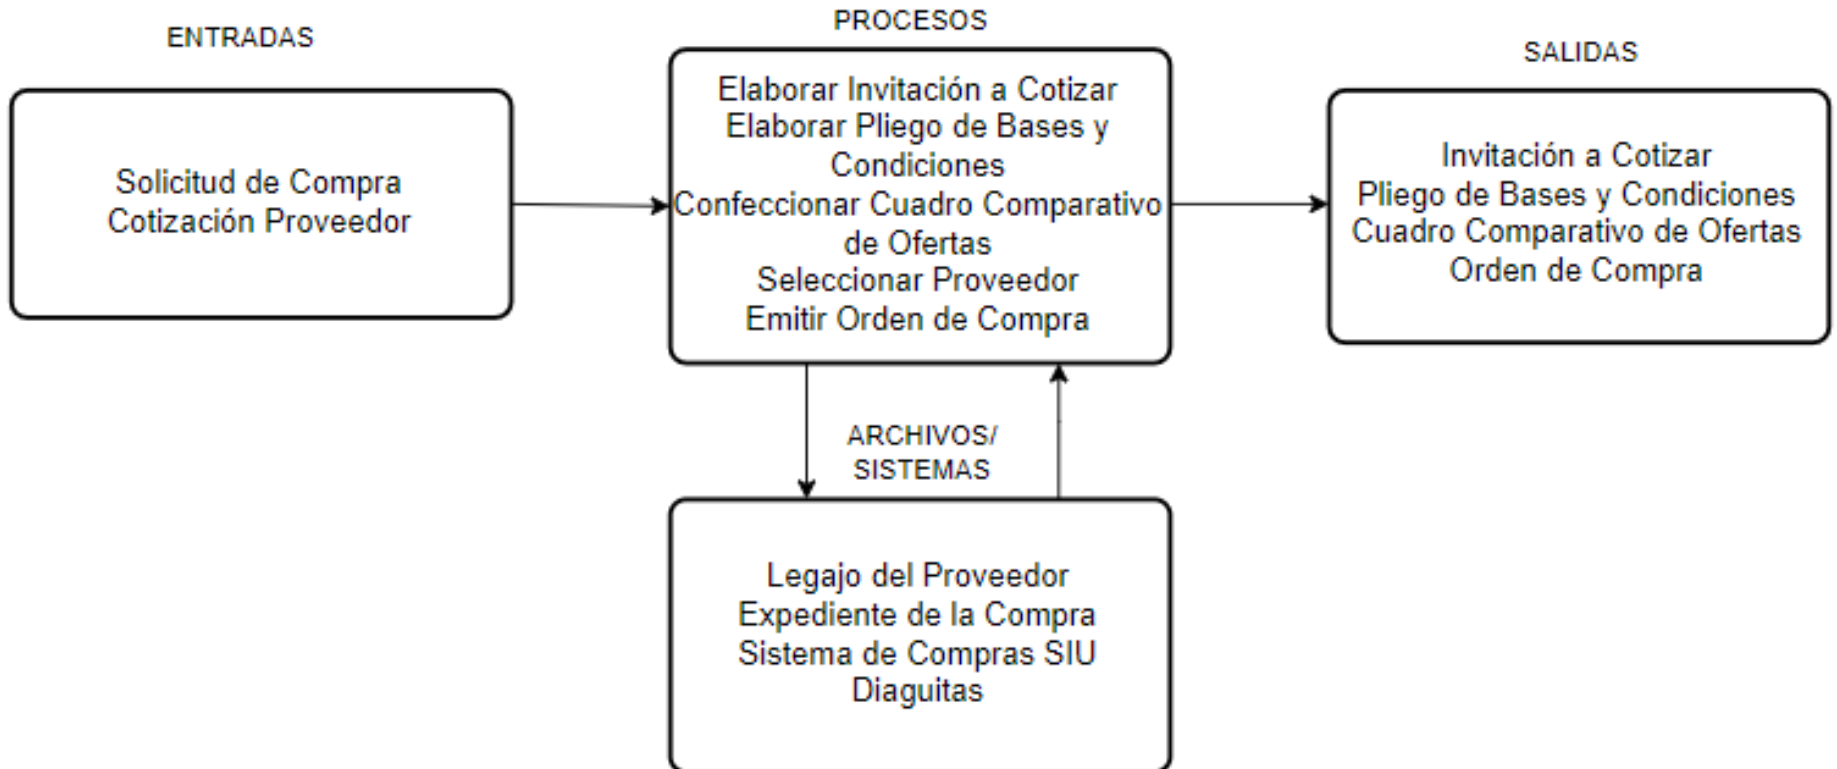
ENTRADAS

Solicitud de Compra
Cotización Proveedor

PROCESOS

Elaborar Invitación a Cotizar
Elaborar Pliego de Bases y Condiciones
Confeccionar Cuadro Comparativo de Ofertas
Seleccionar Proveedor
Emitir Orden de Compra

SALIDAS

Invitación a Cotizar
Pliego de Bases y Condiciones
Cuadro Comparativo de Ofertas
Orden de Compra

ARCHIVOS/
SISTEMAS

Legajo del Proveedor
Expediente de la Compra
Sistema de Compras SIU Diaguitas